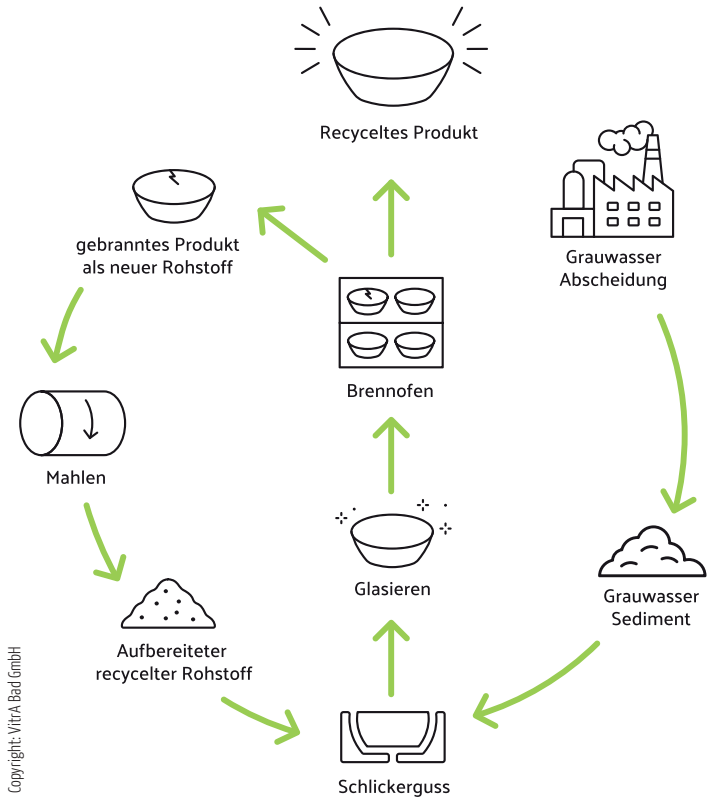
Recyceltes Produkt

gebranntes Produkt als neuer Rohstoff

Grauwasser Abscheidung

Brennofen

Mahlen

Glasieren

Grauwasser Sediment

Aufbereiteter recycelter Rohstoff

Schlickerguss

Copyright: VitrA Bad GmbH